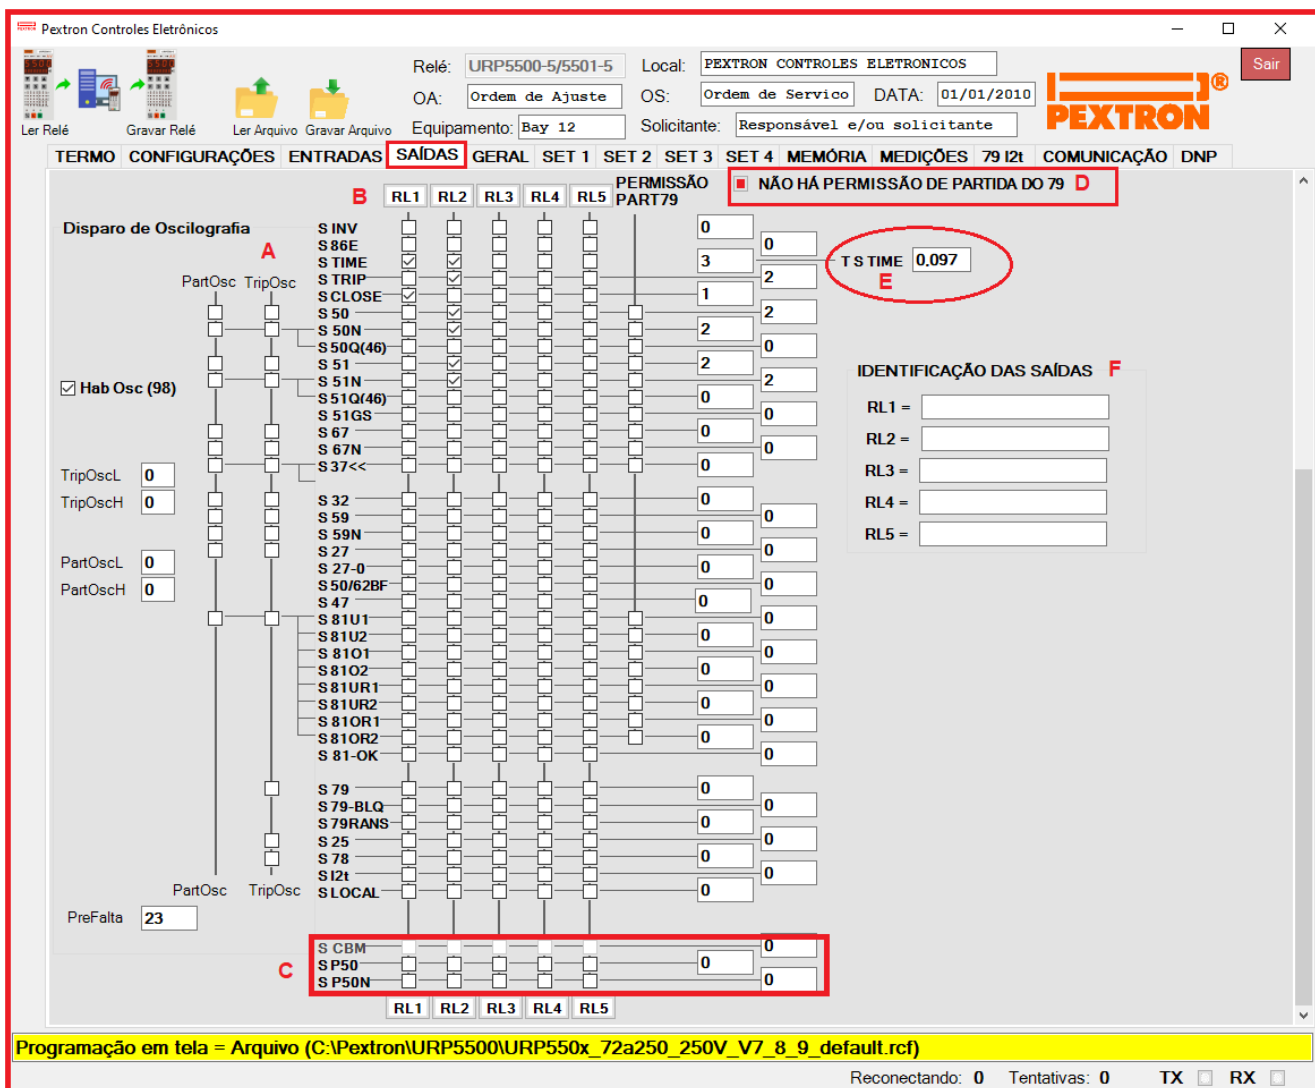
Pextron Controles Eletrônicos

Ler Relé Gravar Relé Ler Arquivo Gravar Arquivo

Relé: URP5500-5/5501-5 Local: PEXTRON CONTROLES ELETRONICOS
OA: Ordem de Ajuste OS: Ordem de Servico DATA: 01/01/2010
Equipamento: Bay 12 Solicitante: Responsável e/ou solicitante

Sair

PEXTRON

TERMO CONFIGURAÇÕES ENTRADAS SAÍDAS GERAL SET 1 SET 2 SET 3 SET 4 MEMÓRIA MEDIÇÕES 79 I2t COMUNICAÇÃO DNP

B RL1 RL2 RL3 RL4 RL5 PERMISSÃO PART79

NÃO HÁ PERMISSÃO DE PARTIDA DO 79 D

Disparo de Oscilografia A

PartOsc TripOsc

S INV
S 86E
S TIME
S TRIP
S CLOSE
S 50
S 50N
S 50Q(46)
S 51
S 51N
S 51Q(46)
S 51GS
S 67
S 67N
S 37<<
S 32
S 59
S 59N
S 27
S 27-0
S 50/62BF
S 47
S 81U1
S 81U2
S 81O1
S 81O2
S 81UR1
S 81UR2
S 81OR1
S 81OR2
S 81-OK
S 79
S 79-BLQ
S 79RANS
S 25
S 78
S I2t
S LOCAL

0 0 3 2 1 2 2 0 2 2 0 0 0 0 0 0 0 0 0 0 0 0 0 0 0 0 0 0 0 0 0 0 0 0 0 0 0 0

T S TIME 0,097
E

Hab Osc (98)

IDENTIFICAÇÃO DAS SAÍDAS F

RL1 =
RL2 =
RL3 =
RL4 =
RL5 =

TripOscL 0
TripOscH 0

PartOscL 0
PartOscH 0

PartOsc TripOsc

PreFalta 23

C
S CBM 0
S P50 0
S P50N 0

RL1 RL2 RL3 RL4 RL5

Programação em tela = Arquivo (C:\Pextron\URP5500\URP550x_72a250_250V_V7_8_9_default.rcf)

Reconectando: 0 Tentativas: 0 TX RX